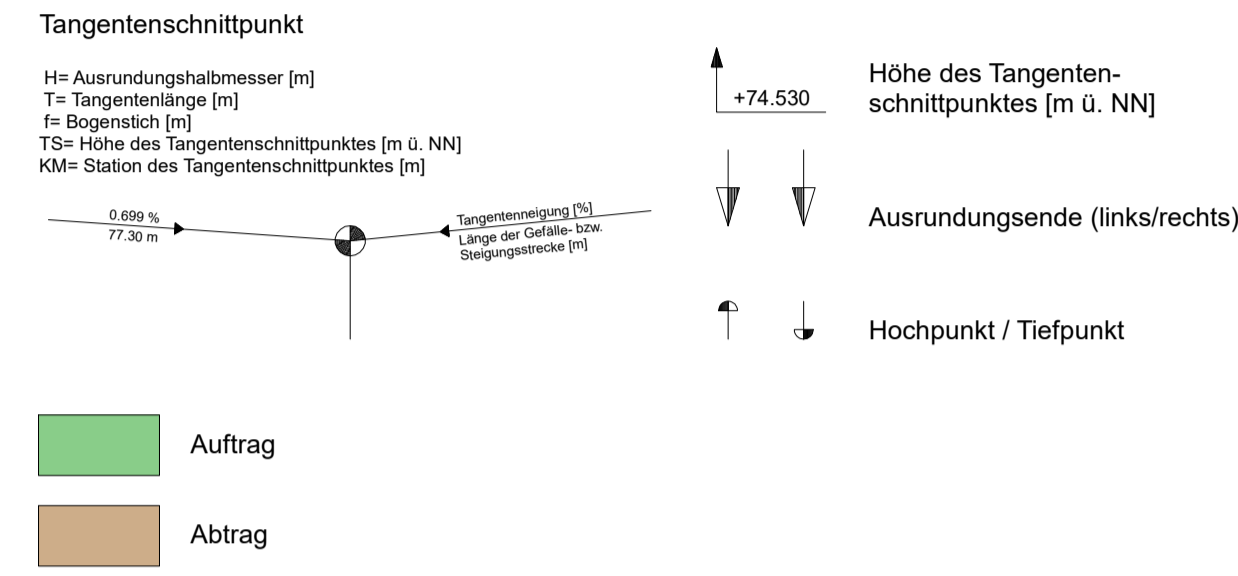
Tangentenschnittpunkt

H= Ausrundungshalbmesser [m]
T= Tangentenlänge [m]
f= Bogenstich [m]
TS= Höhe des Tangentenschnittpunktes [m ü. NN]
KM= Station des Tangentenschnittpunktes [m]

0.699 %
77.30 m

Tangentenneigung [%]
Länge der Gefälle- bzw. Steigungsstrecke [m]

+74.530

Höhe des Tangentenschnittpunktes [m ü. NN]

Ausrundungsende (links/rechts)

Hochpunkt / Tiefpunkt

Auftrag

Abtrag